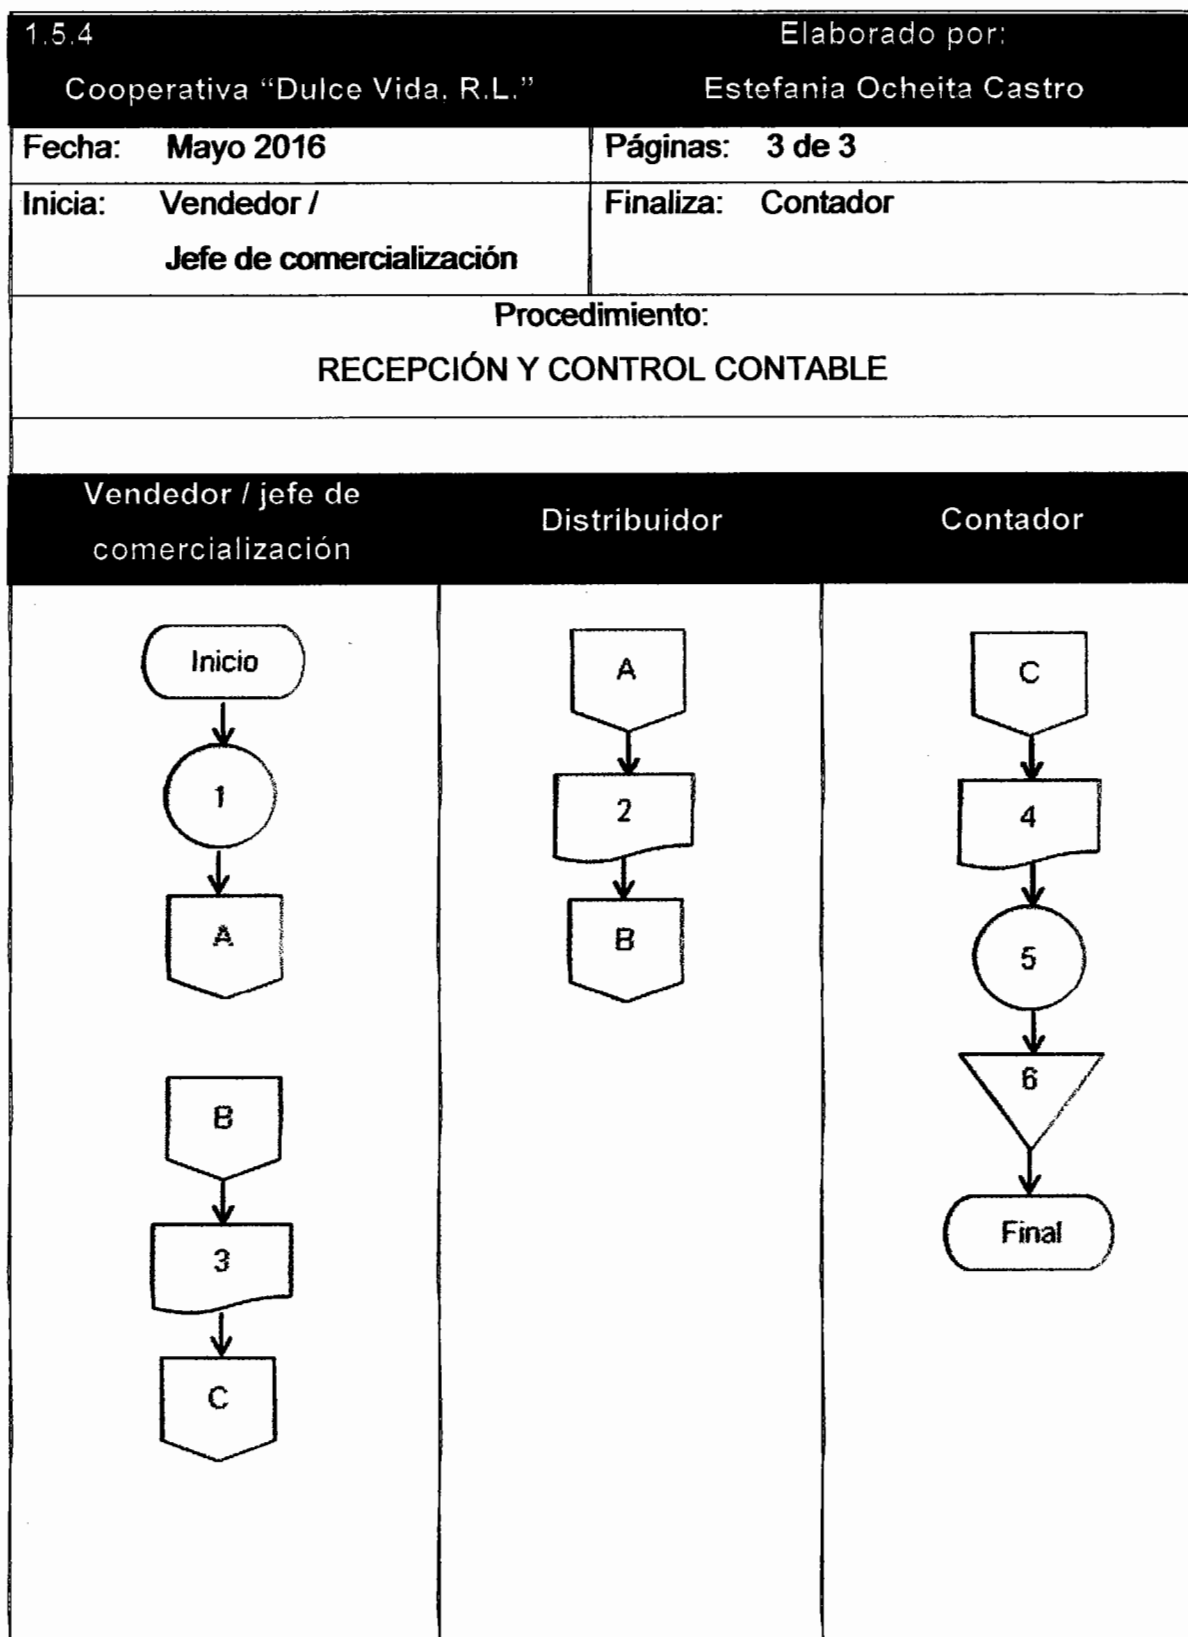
1.5.4

Elaborado por:

Cooperativa "Dulce Vida, R.L."

Estefania Ocheita Castro

| Fecha: Mayo 2016 | Páginas: 3 de 3 |
|---|---|
| Inicia: Vendedor / Jefe de comercialización | Finaliza: Contador |

Procedimiento:
RECEPCIÓN Y CONTROL CONTABLE

| Vendedor / jefe de comercialización | Distribuidor | Contador |
|---|---|---|

Inicio
1
A
B
3
C

A
2
B

C
4
5
6
Final